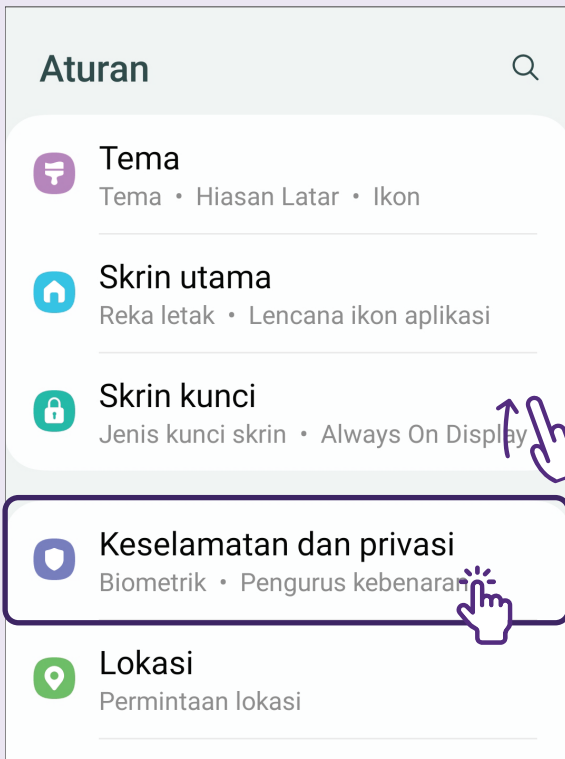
Aturan

Tema
Tema • Hiasan Latar • Ikon

Skrin utama
Reka letak • Lencana ikon aplikasi

Skrin kunci
Jenis kunci skrin • Always On Display

Keselamatan dan privasi
Biometrik • Pengurus kebenaran

Lokasi
Permintaan lokasi